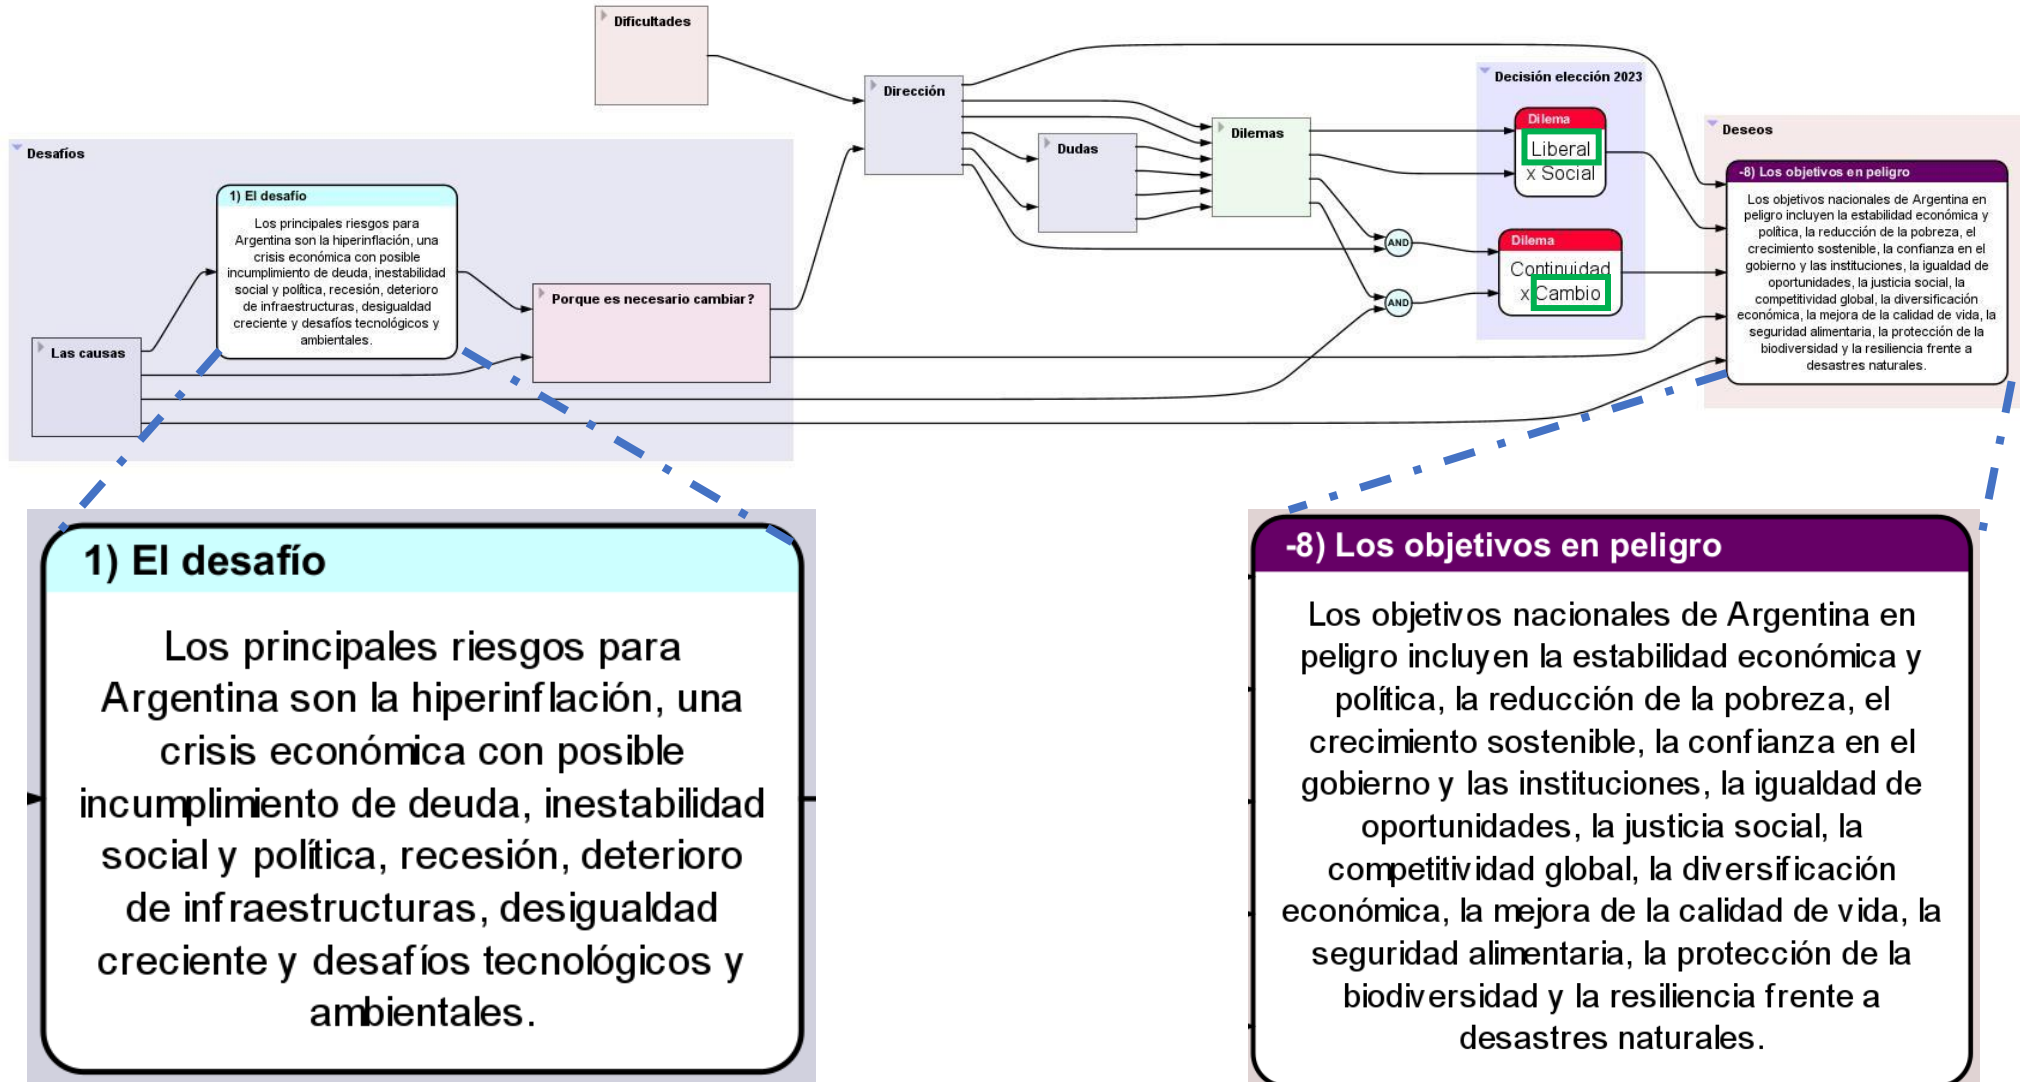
Dificultades

Dirección

Decisión elección 2023

Dilema

Liberal

x Social

Deseos

Dudas

Dilemas

-8) Los objetivos en peligro

Los objetivos nacionales de Argentina en peligro incluyen la estabilidad económica y política, la reducción de la pobreza, el crecimiento sostenible, la confianza en el gobierno y las instituciones, la igualdad de oportunidades, la justicia social, la competitividad global, la diversificación económica, la mejora de la calidad de vida, la seguridad alimentaria, la protección de la biodiversidad y la resiliencia frente a desastres naturales.

Desafíos

1) El desafío

Los principales riesgos para Argentina son la hiperinflación, una crisis económica con posible incumplimiento de deuda, inestabilidad social y política, recesión, deterioro de infraestructuras, desigualdad creciente y desafíos tecnológicos y ambientales.

AND

Dilema

Continuidad

x Cambio

AND

Porque es necesario cambiar?

Las causas

1) El desafío

Los principales riesgos para Argentina son la hiperinflación, una crisis económica con posible incumplimiento de deuda, inestabilidad social y política, recesión, deterioro de infraestructuras, desigualdad creciente y desafíos tecnológicos y ambientales.

-8) Los objetivos en peligro

Los objetivos nacionales de Argentina en peligro incluyen la estabilidad económica y política, la reducción de la pobreza, el crecimiento sostenible, la confianza en el gobierno y las instituciones, la igualdad de oportunidades, la justicia social, la competitividad global, la diversificación económica, la mejora de la calidad de vida, la seguridad alimentaria, la protección de la biodiversidad y la resiliencia frente a desastres naturales.